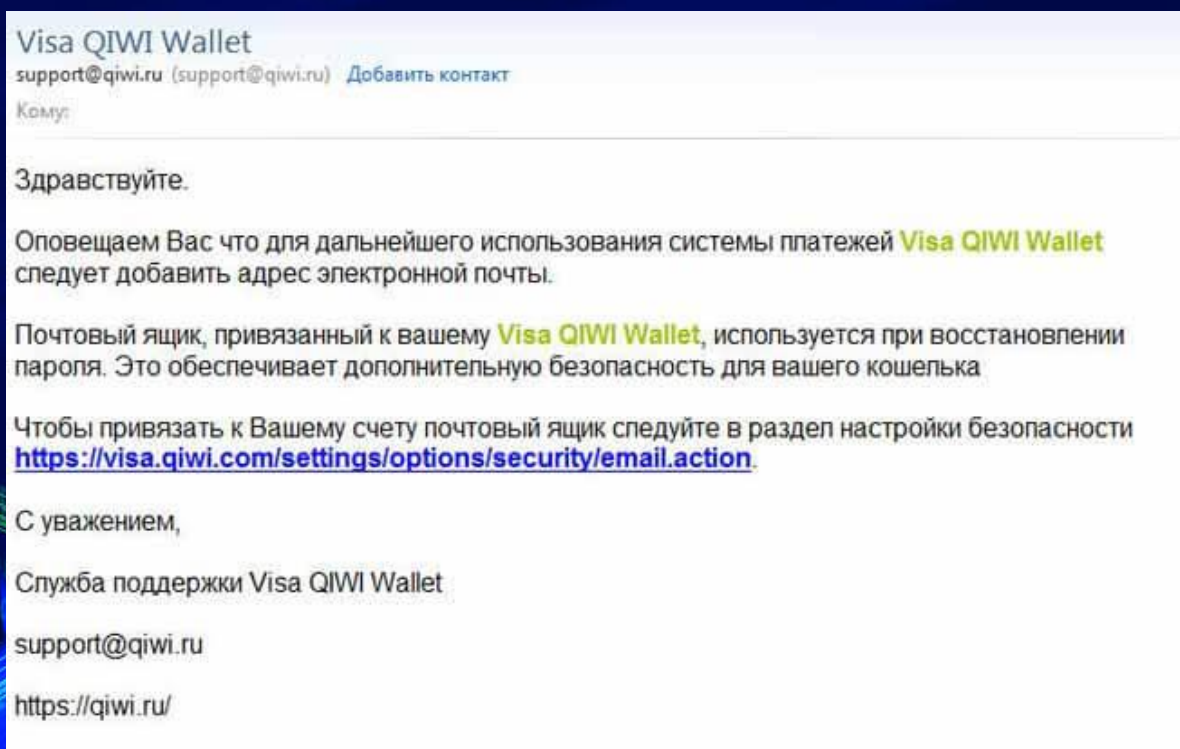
Visa QIWI Wallet
support@qiwi.ru (support@qiwi.ru) Добавить контакт
Кому:

Здравствуйте.

Оповещаем Вас что для дальнейшего использования системы платежей Visa QIWI Wallet следует добавить адрес электронной почты.

Почтовый ящик, привязанный к вашему Visa QIWI Wallet, используется при восстановлении пароля. Это обеспечивает дополнительную безопасность для вашего кошелька

Чтобы привязать к Вашему счету почтовый ящик следуйте в раздел настройки безопасности https://visa.qiwi.com/settings/options/security/email.action.

С уважением,

Служба поддержки Visa QIWI Wallet

support@qiwi.ru

https://qiwi.ru/